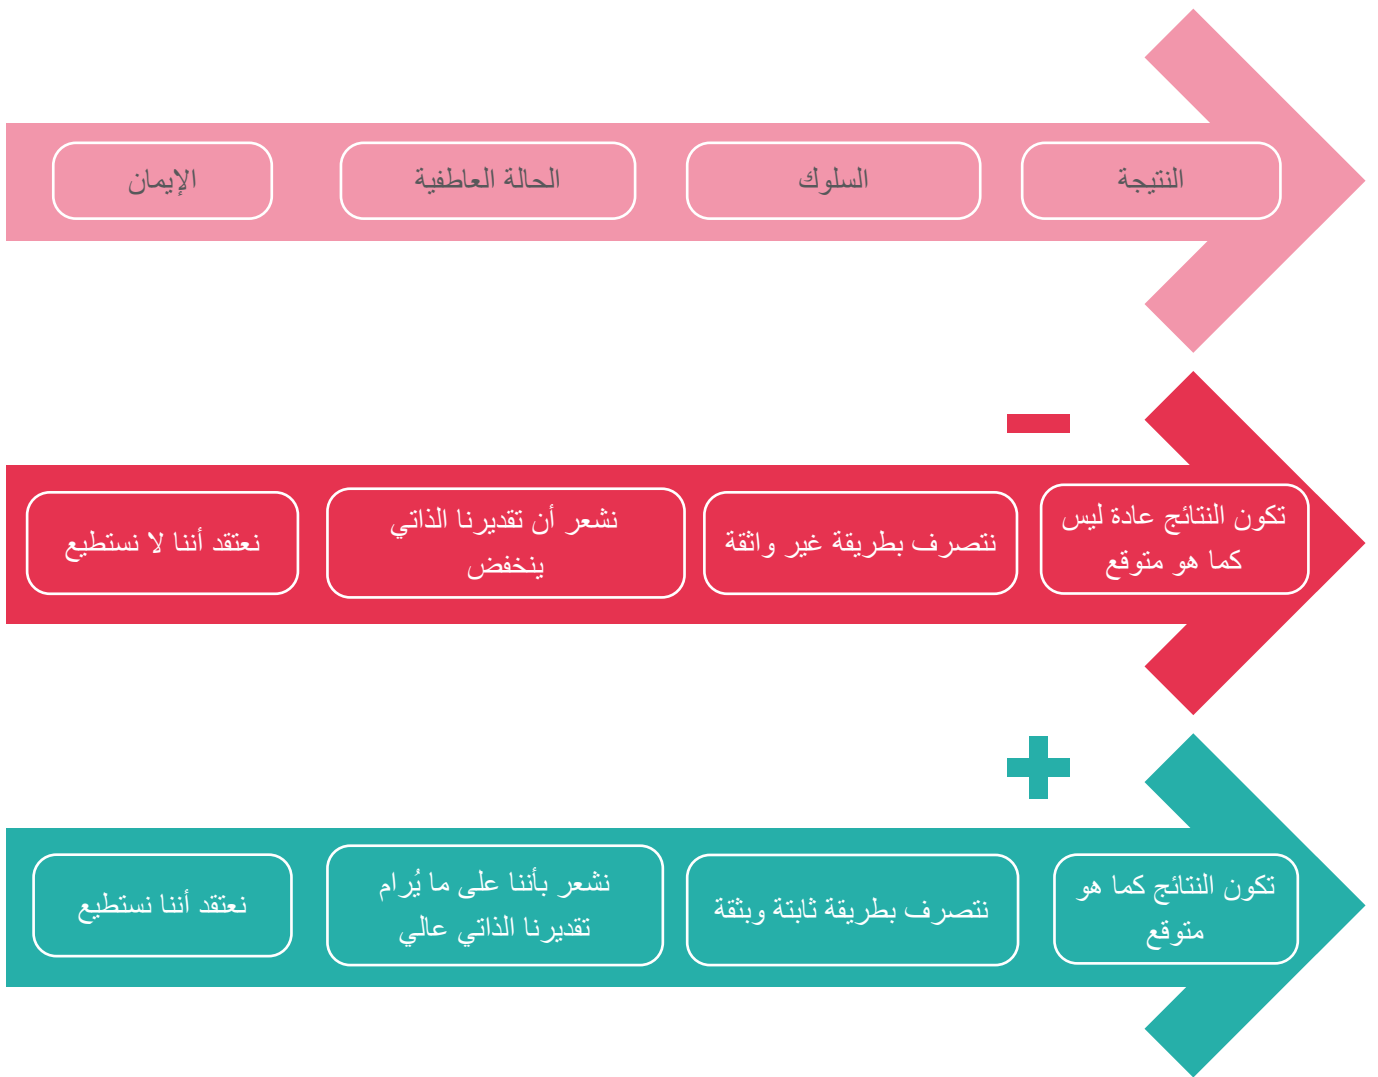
الإيمان
الحالة العاطفية
السلوك
النتيجة

نعتقد أننا لا نستطيع
نشعر أن تقديرنا الذاتي ينخفض
نتصرف بطريقة غير واثقة
تكون النتائج عادة ليس كما هو متوقع

+
نعتقد أننا نستطيع
نشعر بأننا على ما يُرام تقديرنا الذاتي عالي
نتصرف بطريقة ثابتة وبثقة
تكون النتائج كما هو متوقع